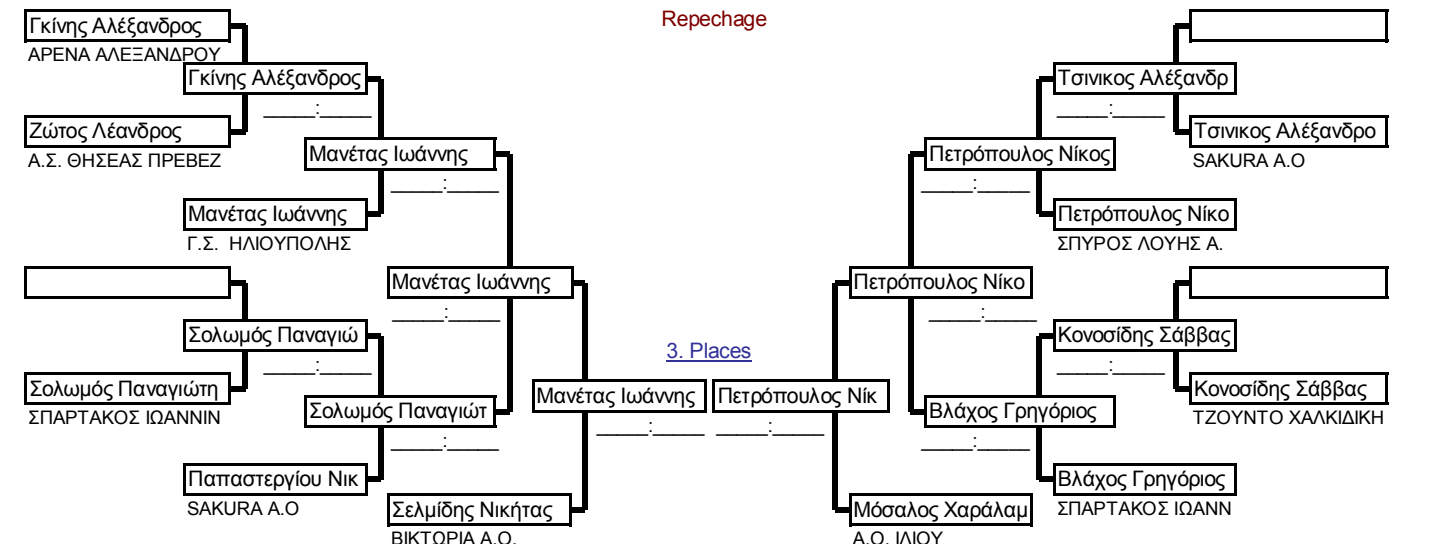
Repechage

Γκίνης Αλέξανδρος
ΑΡΕΝΑ ΑΛΕΞΑΝΔΡΟΥ

Γκίνης Αλέξανδρος
____:____

Ζώτος Λέανδρος
Α.Σ. ΘΗΣΕΑΣ ΠΡΕΒΕΖ

Μανέτας Ιωάννης
____:____

Μανέτας Ιωάννης
Γ.Σ. ΗΛΙΟΥΠΟΛΗΣ

Μανέτας Ιωάννης
____:____

Σολωμός Παναγιώ
____:____

Σολωμός Παναγιώτη
ΣΠΑΡΤΑΚΟΣ ΙΩΑΝΝΙΝ

Σολωμός Παναγιώτ
____:____

Παπαστεργίου Νικ
SAKURA A.O

Σελμίδης Νικήτας
ΒΙΚΤΩΡΙΑ Α.Ο.

Μανέτας Ιωάννης
____:____

3. Places

Πετρόπουλος Νίκ
____:____

Τσινικος Αλέξανδρ
____:____

Τσινικος Αλέξανδρο
SAKURA A.O

Πετρόπουλος Νίκος
____:____

Πετρόπουλος Νίκο
ΣΠΥΡΟΣ ΛΟΥΗΣ Α.

Πετρόπουλος Νίκο
____:____

Κονοσίδης Σάββας
____:____

Κονοσίδης Σάββας
ΤΖΟΥΝΤΟ ΧΑΛΚΙΔΙΚΗ

Βλάχος Γρηγόριος
____:____

Βλάχος Γρηγόριος
ΣΠΑΡΤΑΚΟΣ ΙΩΑΝΝ

Μόσαλος Χαράλαμ
Α.Ο. ΙΛΙΟΥ